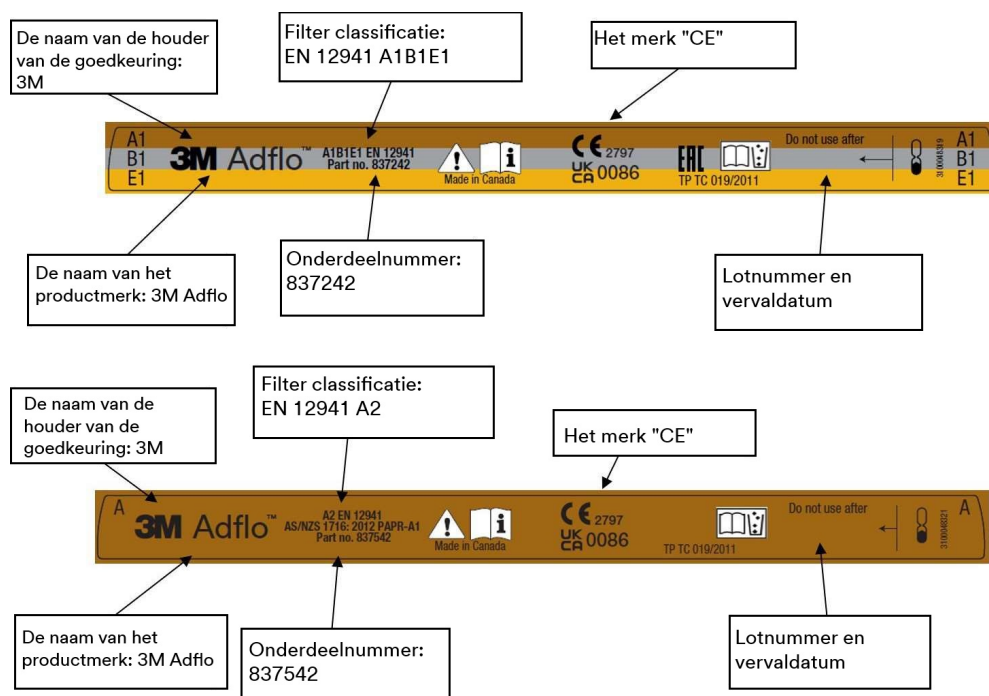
De naam van de houder van de goedkeuring: 3M

Filter classificatie: EN 12941 A1B1E1

Het merk "CE"

A1
B1
E1
3M Adflo™
A1B1E1 EN 12941
Part no. 837242
Made in Canada
CE 2797
UK CA 0086
EAC
TP TC 019/2011
Do not use after
310004319
A1
B1
E1

De naam van het productmerk: 3M Adflo

Onderdeelnummer: 837242

Lotnummer en vervaldatum

Filter classificatie: EN 12941 A2

De naam van de houder van de goedkeuring: 3M

Het merk "CE"

A
3M Adflo™
A2 EN 12941
AS/NZS 1716: 2012 PAPR-A1
Part no. 837542
Made in Canada
CE 2797
UK CA 0086
TP TC 019/2011
Do not use after
310004021
A

De naam van het productmerk: 3M Adflo

Onderdeelnummer: 837542

Lotnummer en vervaldatum